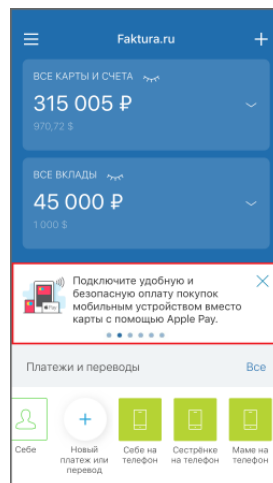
Faktura.ru

ВСЕ КАРТЫ И СЧЕТА
315 005 ₽
970,72 $

ВСЕ ВКЛАДЫ
45 000 ₽
1 000 $

Подключите удобную и безопасную оплату покупок мобильным устройством вместо карты с помощью Apple Pay.

Платежи и переводы
Все

Себе
Новый платеж или перевод
Себе на телефон
Сестрёнке на телефон
Маме на телефон